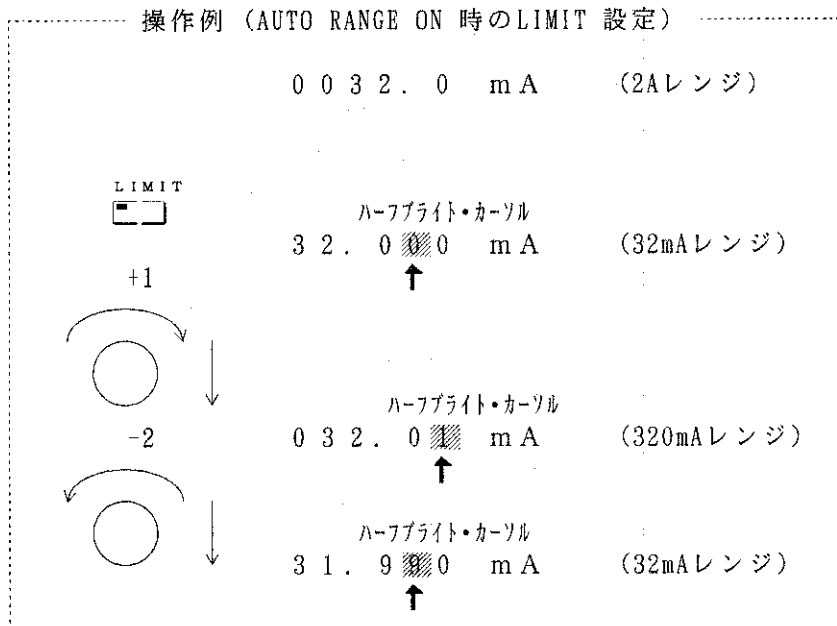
操作例（AUTO RANGE ON 時のLIMIT 設定）

0 0 3 2 . 0 m A （2Aレンジ）

LIMIT

ハーフブライト・カーソル
3 2 . 0 0 0 m A （32mAレンジ）

+1

ハーフブライト・カーソル
0 3 2 . 0 1 m A （320mAレンジ）

-2

ハーフブライト・カーソル
3 1 . 9 9 0 m A （32mAレンジ）